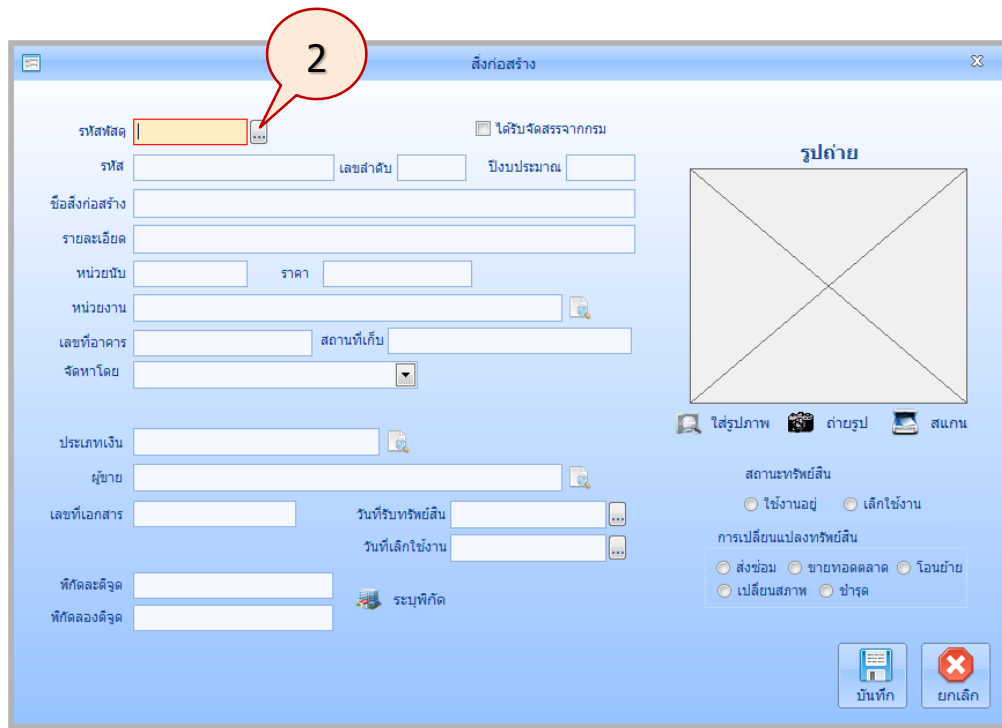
2

สิ่งก่อสร้าง

รหัสพัสดุ ...

ได้รับจัดสรรจากกรม

รหัส

เลขลำดับ

ปีงบประมาณ

ชื่อสิ่งก่อสร้าง

รายละเอียด

หน่วยนับ

ราคา

หน่วยงาน

เลขที่อาคาร

สถานที่เก็บ

จัดหาโดย

ประเภทเงิน

ผู้ขาย

เลขที่เอกสาร

วันที่รับทรัพย์สิน ...

วันที่เลิกใช้งาน ...

พิกัดละติจูด

พิกัดลองติจูด

ระบุพิกัด

รูปถ่าย

ใส่รูปภาพ

ถ่ายรูป

สแกน

สถานะทรัพย์สิน

ใช้งานอยู่

เลิกใช้งาน

การเปลี่ยนแปลงทรัพย์สิน

ส่งซ่อม

ขายทอดตลาด

โอนย้าย

เปลี่ยนสภาพ

ชำรุด

บันทึก

ยกเลิก